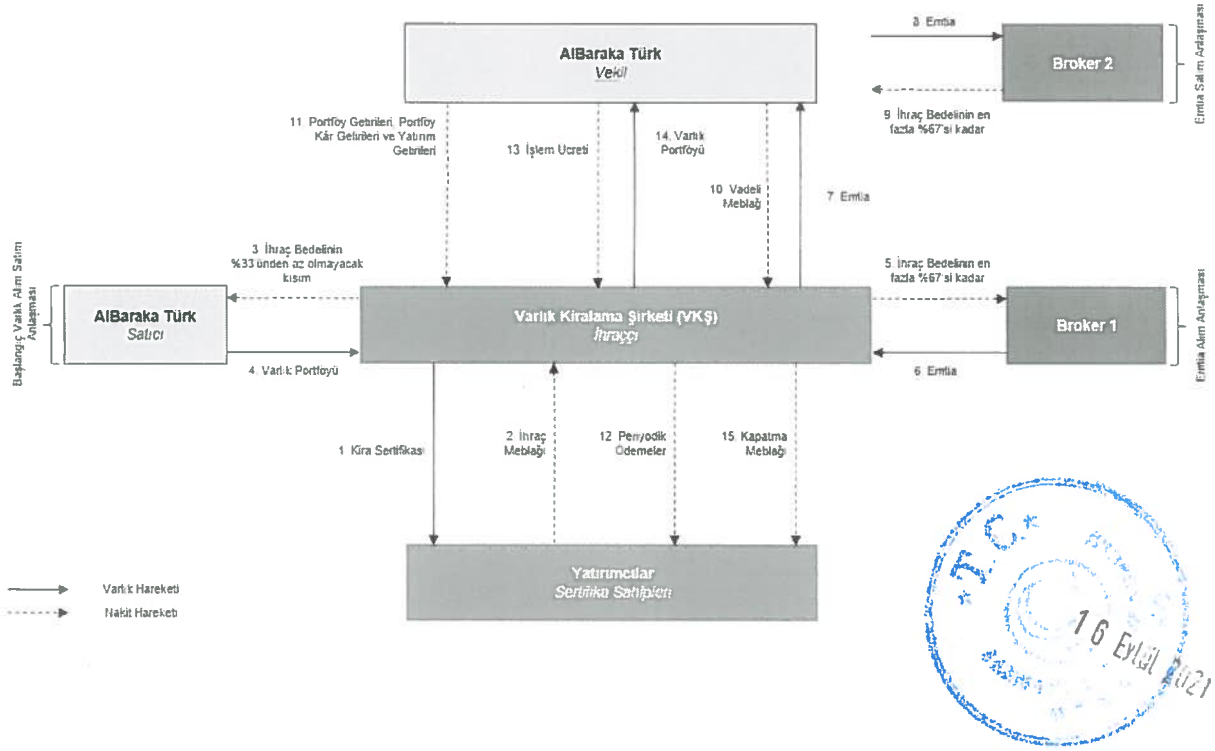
AlBaraka Türk
Vekil

8 Emtia

Broker 2

Emtia Satım Anlaşması

9 İhraç Bedelinin en fazla %67'si kadar

11 Portföy Getirileri, Portföy Kâr Getirileri ve Yatırım Getirileri

13 İşlem Ücreti

14 Varlık Portföyü

10 Vadeli Meblağ

7 Emtia

3 İhraç Bedelinin %33'ünden az olmayacak kısım

5 İhraç Bedelinin en fazla %67'si kadar

Başlangıç Varlık Alım Satım Anlaşması

AlBaraka Türk
Satıcı

Varlık Kiralama Şirketi (VKŞ)
İhraççı

Broker 1

Emtia Alım Anlaşması

4 Varlık Portföyü

6 Emtia

1 Kira Sertifikası

2 İhraç Meblağı

12 Periyodik Ödemeler

15 Kapatma Meblağı

Yatırımcılar
Sertifika Sahipleri

Varlık Hareketi

Nakit Hareketi

T.C. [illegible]

16 Eylül 2021